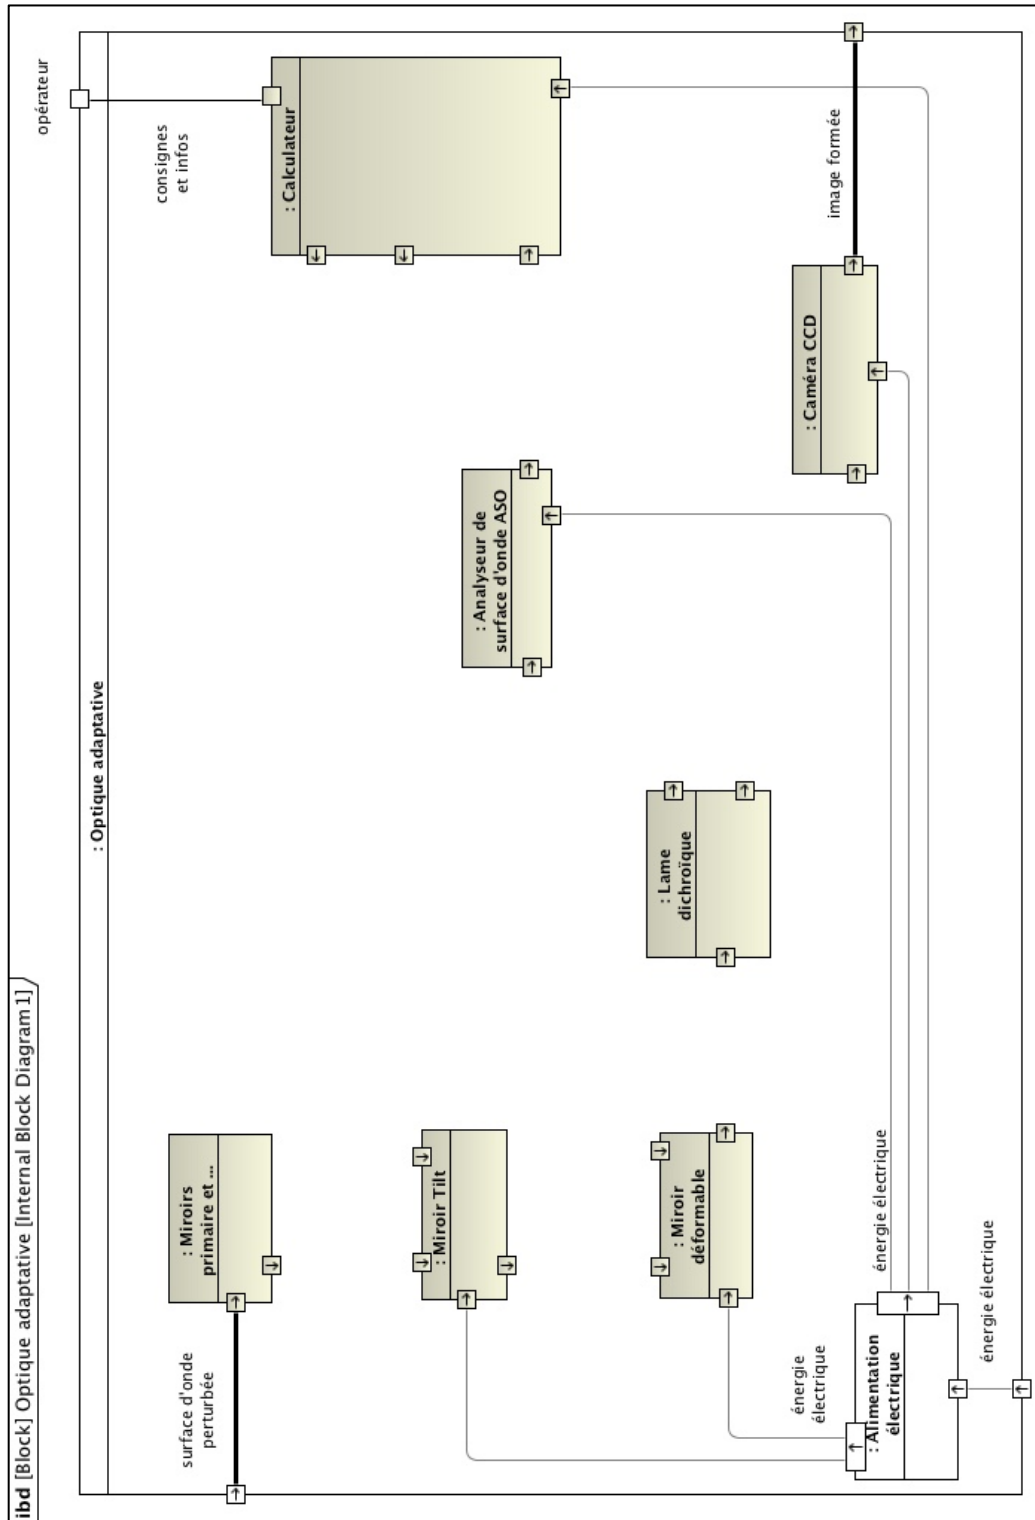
ibd [Block] Optique adaptative [Internal Block Diagram1]

: Optique adaptative

opérateur

consignes et infos

: Calculateur

image formée

: Caméra CCD

: Analyseur de surface d'onde ASO

: Lame dichroïque

: Miroirs primaire et ...

surface d'onde perturbée

: Miroir Tilt

: Miroir déformable

énergie électrique

énergie électrique

: Alimentation électrique

énergie électrique